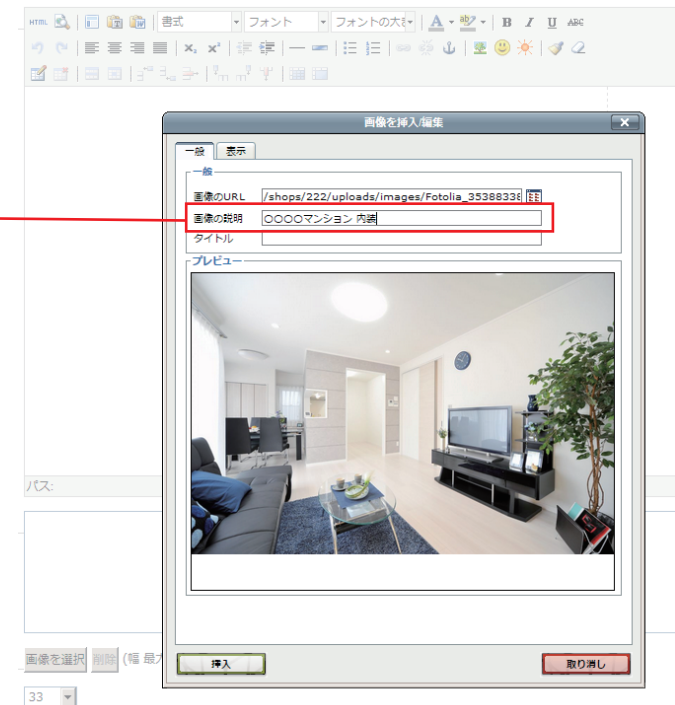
HTML 書式 フォント フォントの大き A B I U ABC
$x_2$ $x^2$

画像を挿入/編集

一般 表示

一般
画像のURL /shops/222/uploads/images/Fotolia_35388338
画像の説明 ○○○○マンション 内装
タイトル

プレビュー

パス:

画像を選択 削除 (幅 最大

33

挿入 取り消し